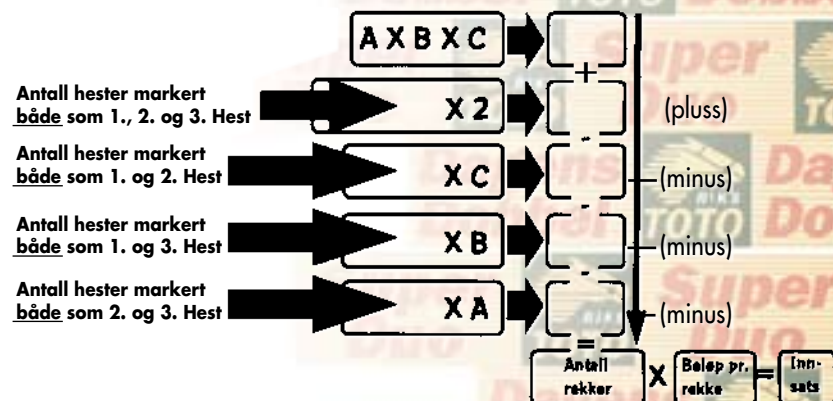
AXBXC

Antall hester markert både som 1., 2. og 3. Hest

X 2

+

(pluss)

Antall hester markert både som 1. og 2. Hest

X C

-

(minus)

Antall hester markert både som 1. og 3. Hest

X B

-

(minus)

Antall hester markert både som 2. og 3. Hest

X A

-

(minus)

=

Antall rekker X Beløp pr. rekke = Innsats

Super Duo TOTO Dobbel Super Duo TOTO Dobbel